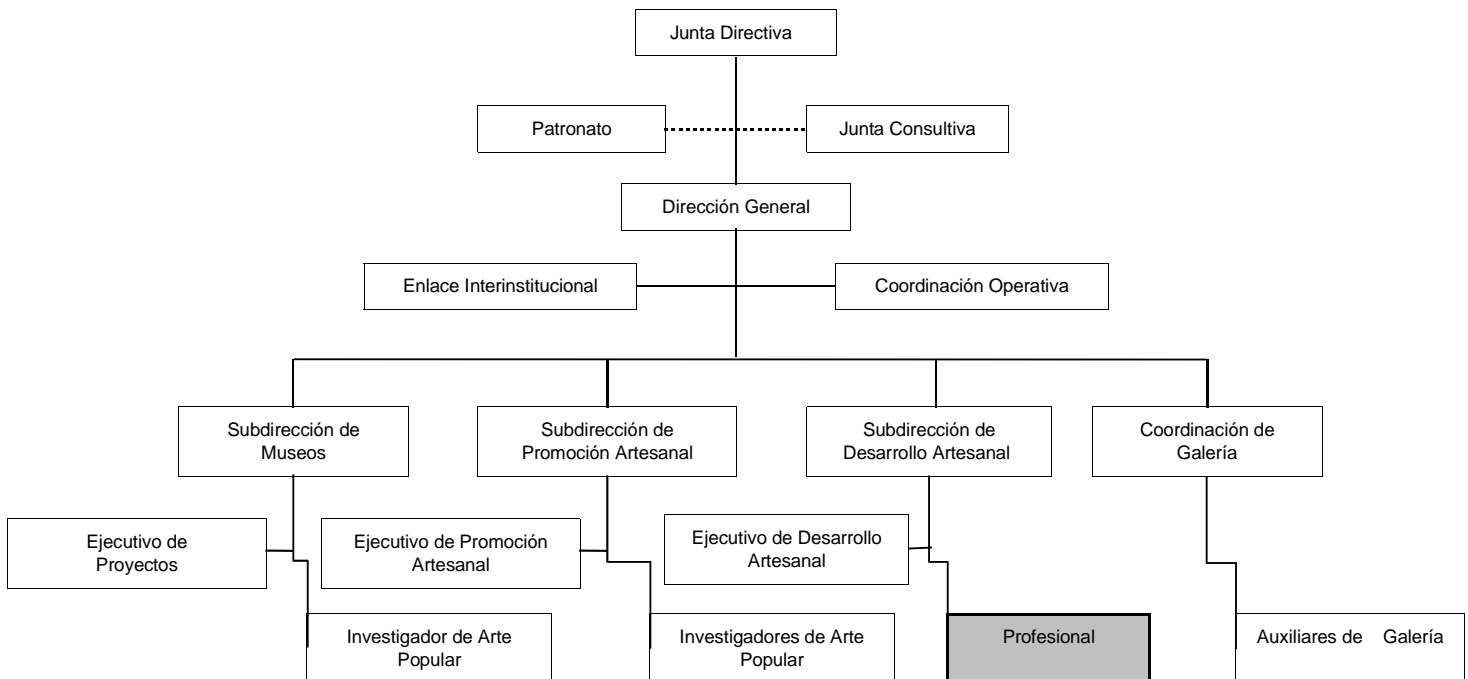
Junta Directiva

Patronato

Junta Consultiva

Dirección General

Enlace Interinstitucional

Coordinación Operativa

Subdirección de Museos

Subdirección de Promoción Artesanal

Subdirección de Desarrollo Artesanal

Coordinación de Galería

Ejecutivo de Proyectos

Ejecutivo de Promoción Artesanal

Ejecutivo de Desarrollo Artesanal

Investigador de Arte Popular

Investigadores de Arte Popular

Profesional

Auxiliares de Galería